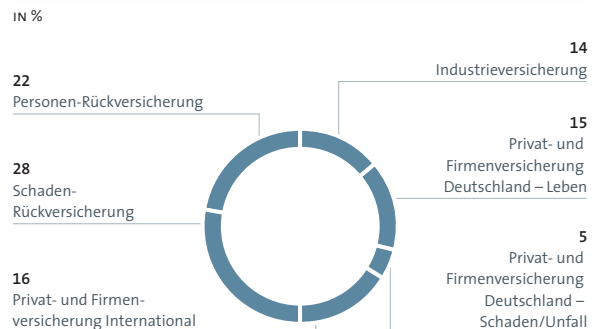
IN %

22
Personen-Rückversicherung

28
Schaden-Rückversicherung

16
Privat- und Firmenversicherung International

14
Industrieversicherung

15
Privat- und Firmenversicherung Deutschland – Leben

5
Privat- und Firmenversicherung Deutschland – Schaden/Unfall